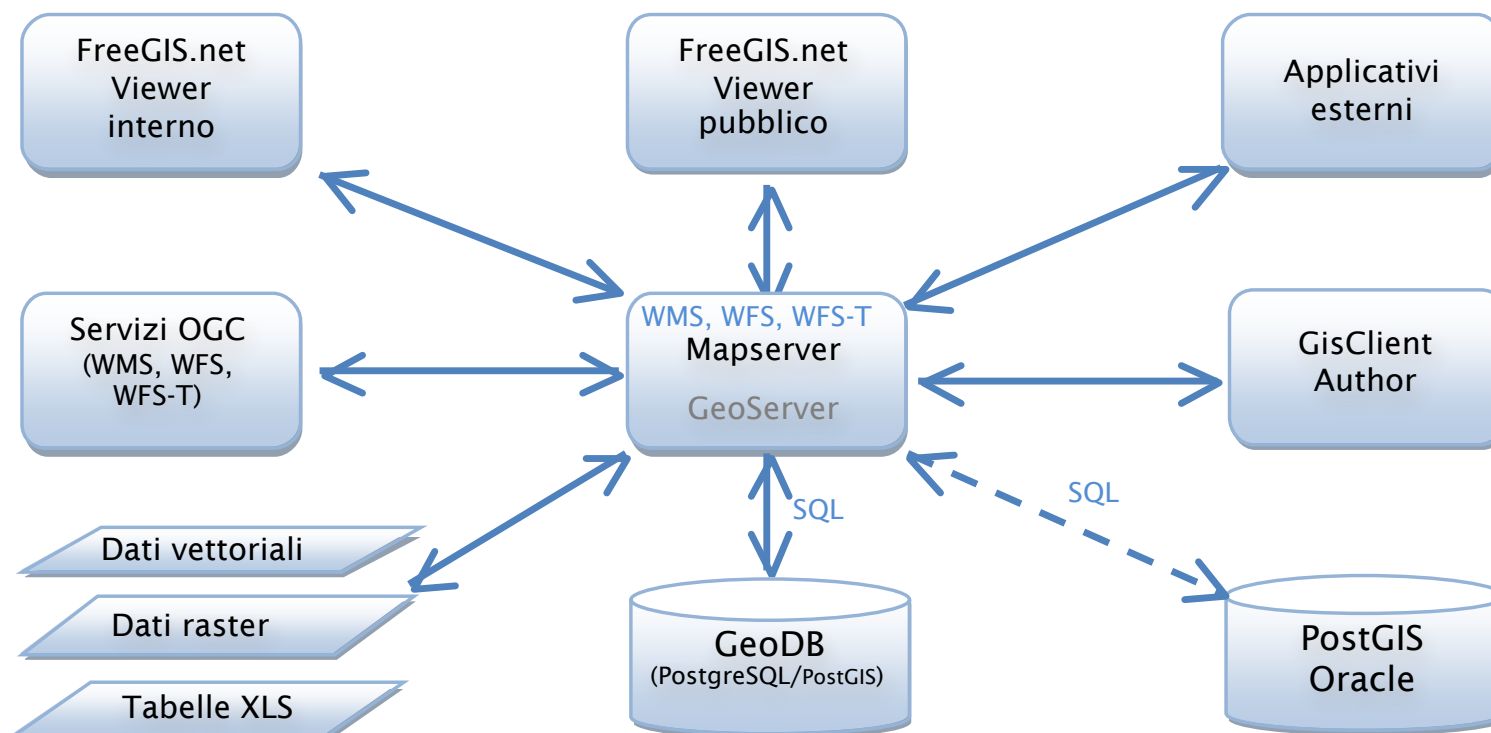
FreeGIS.net
Viewer
interno

FreeGIS.net
Viewer
pubblico

Applicativi
esterni

Servizi OGC
(WMS, WFS,
WFS-T)

WMS, WFS, WFS-T
Mapserver
GeoServer

GisClient
Author

SQL

SQL

Dati vettoriali

Dati raster

Tabelle XLS

GeoDB
(PostgreSQL/PostGIS)

PostGIS
Oracle